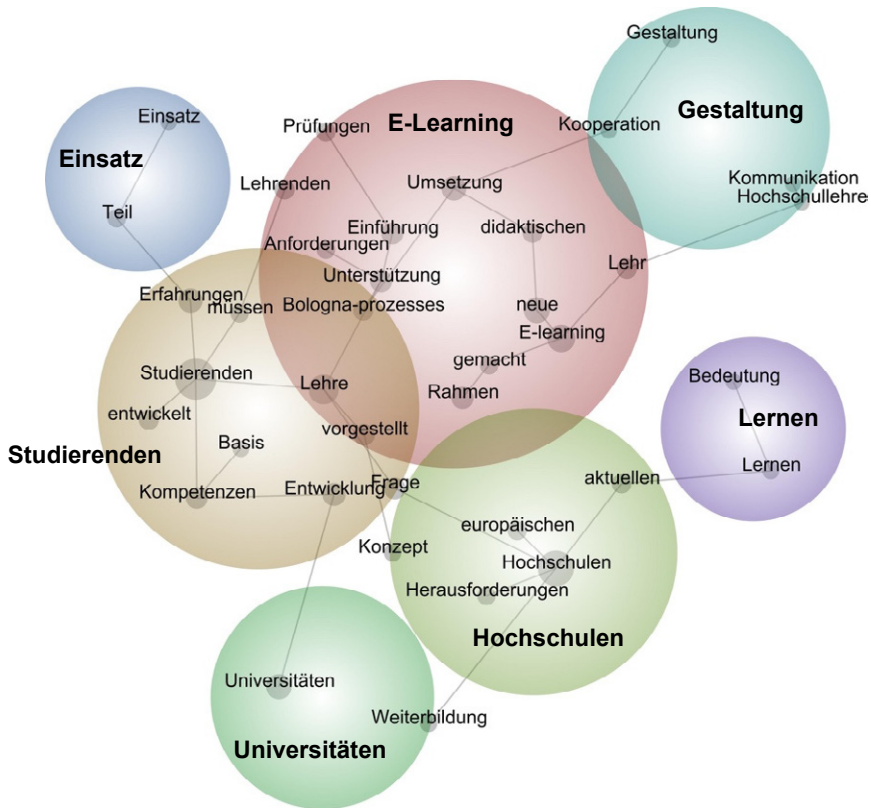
Gestaltung
Gestaltung
Kooperation
Kommunikation
Hochschullehre

Einsatz
Einsatz
Teil

E-Learning
Prüfungen
Lehrenden
Umsetzung
Einführung
didaktischen
Anforderungen
Unterstützung
Lehr
Bologna-prozesses
neue
E-learning
gemacht
Rahmen

Studierenden
Erfahrungen
müssen
Studierenden
Lehre
entwickelt
vorgestellt
Basis
Kompetenzen
Entwicklung
Frage

Lernen
Bedeutung
Lernen

Hochschulen
aktuellen
europäischen
Konzept
Hochschulen
Herausforderungen

Universitäten
Universitäten
Weiterbildung